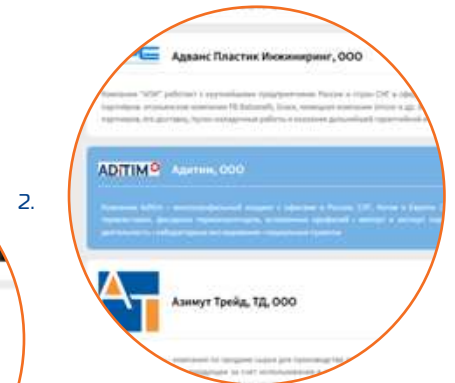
2.

Адванс Пластик Инжиниринг, ООО

Компания "АПИ" работает с крупнейшими предприятиями России и стран СНГ в сфере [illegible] партнёрами, отраслевыми компаниями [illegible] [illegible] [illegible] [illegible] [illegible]

ADITIM Адитим, ООО

Компания Aditim – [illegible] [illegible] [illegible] в России, СНГ, Китае и Европе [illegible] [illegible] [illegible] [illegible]

Азимут Трейд, ТД, ООО

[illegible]